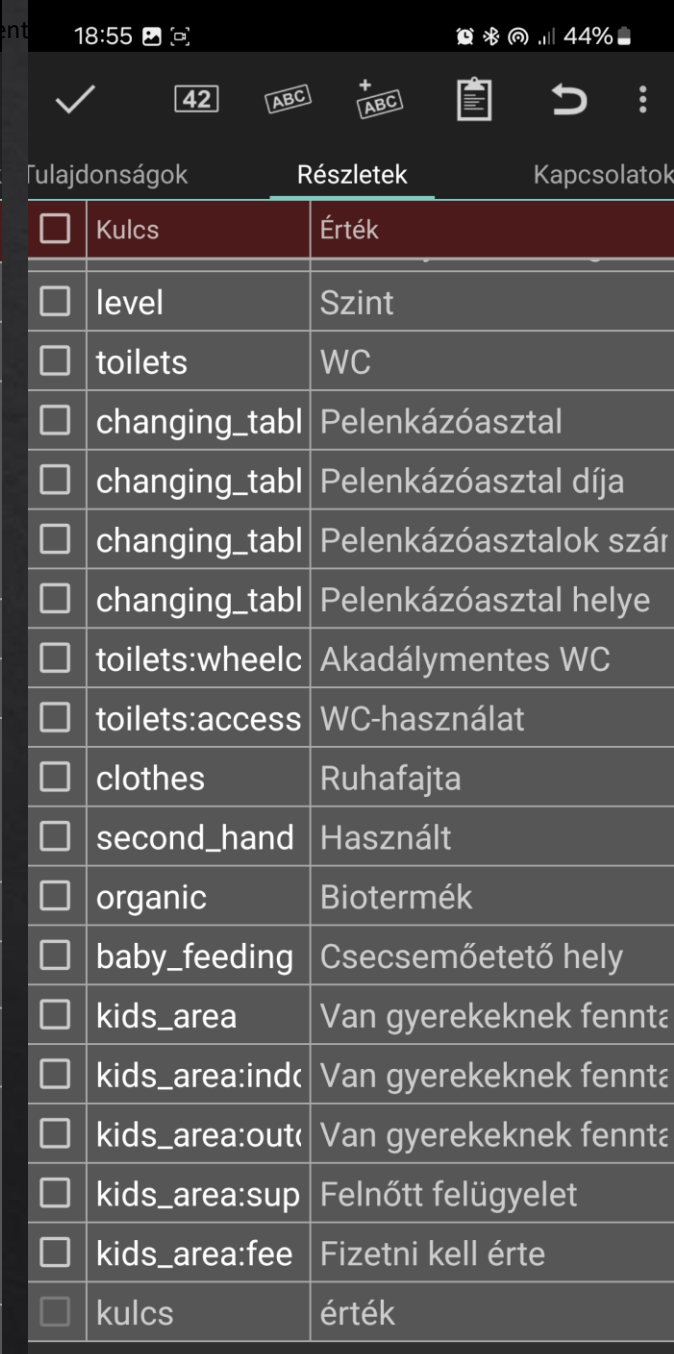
18:55 44%

42 ABC ABC

Tulajdonságok Részletek Kapcsolatok

| | Kulcs | Érték |
|---|---|---|
| ☐ | level | Szint |
| ☐ | toilets | WC |
| ☐ | changing_tabl | Pelenkázóasztal |
| ☐ | changing_tabl | Pelenkázóasztal díja |
| ☐ | changing_tabl | Pelenkázóasztalok szár |
| ☐ | changing_tabl | Pelenkázóasztal helye |
| ☐ | toilets:wheelc | Akadálymentes WC |
| ☐ | toilets:access | WC-használat |
| ☐ | clothes | Ruhafajta |
| ☐ | second_hand | Használt |
| ☐ | organic | Biotermék |
| ☐ | baby_feeding | Csecsemőetető hely |
| ☐ | kids_area | Van gyerekeknek fennta |
| ☐ | kids_area:ind | Van gyerekeknek fennta |
| ☐ | kids_area:out | Van gyerekeknek fennta |
| ☐ | kids_area:sup | Felnőtt felügyelet |
| ☐ | kids_area:fee | Fizetni kell érte |
| ☐ | kulcs | érték |